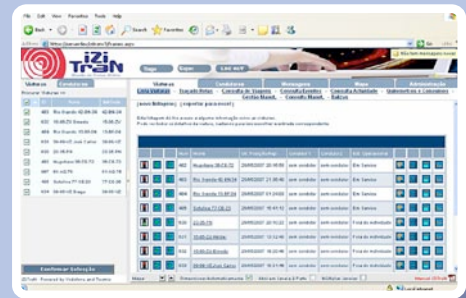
File Edit View Favorites Tools Help

Back Search Favorites

Address http://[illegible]

iZi TraN

Viaturas Condutores Mensagens Mapa Administração

Lista Viaturas - Estado Rotas - Consulta de Viagens - Consulta Eventos - Consulta Actividade - Quilometros e Consumos - Gestão Manut. - Consulta Manut. - Rotas

Viaturas Condutores

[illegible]

| | Nº | Nome | Últ. Posição/Actualiz. | Estado Lig. | Condutor | Estado | Últ. Operação/Ender. |
|---|---|---|---|---|---|---|---|
| | 402 | Rio Grande 08-09-TZ | 20/05/2007 20:49:55 | sem condutor | Em Serviço | | |
| | 403 | Rio Grande 43-BV-44 | 20/05/2007 21:30:46 | sem condutor | Em Serviço | | |
| | 404 | Rio Grande 33-DR-80 | 20/05/2007 01:24:50 | sem condutor | Em Serviço | | |
| | 405 | Sobrinho 77-CE-23 | 20/05/2007 10:41:51 | sem condutor | Em Serviço | | |
| | 406 | 43-25-TV | 20/05/2007 22:10:22 | sem condutor | Fora de actividade | | |
| | 407 | 29-46-SA Minho | 20/05/2007 12:12:50 | sem condutor | Fora de actividade | | |
| | 408 | 29-50-SG Braga | 20/05/2007 10:12:16 | sem condutor | Fora de actividade | | |
| | 409 | 09-86-UG Luis Carro | 20/05/2007 12:11:04 | sem condutor | Fora de actividade | | |

Confirmar Selecção

Manual IZITran

Local intranet